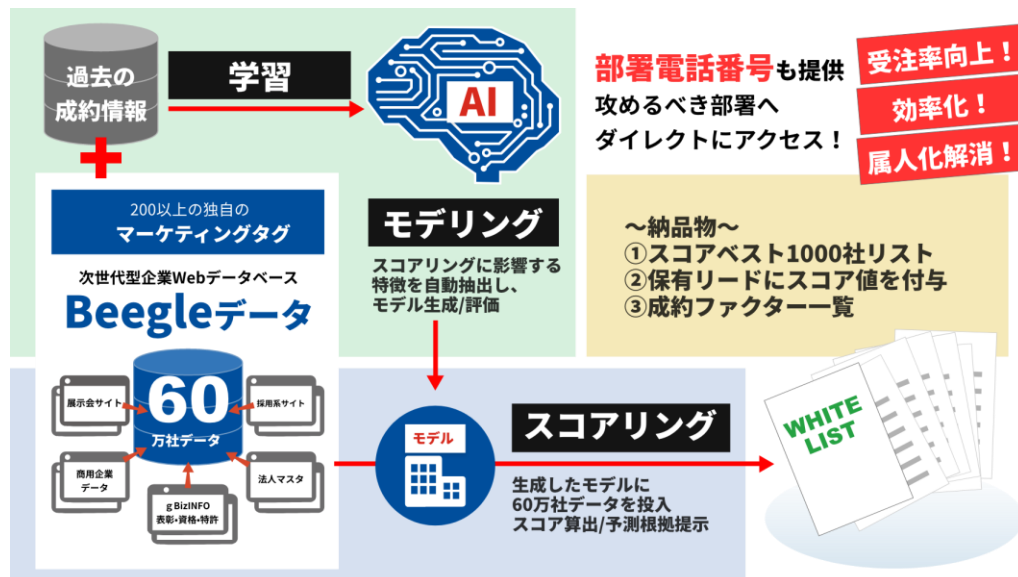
過去の成約情報

学習

AI

部署電話番号も提供
攻めるべき部署へ
ダイレクトにアクセス！

受注率向上！

効率化！

属人化解消！

200以上の独自の
マーケティングタグ

次世代型企業Webデータベース

Beegleデータ

モデリング

スコアリングに影響する特徴を自動抽出し、モデル生成/評価

〜納品物〜
①スコアベスト1000社リスト
②保有リードにスコア値を付与
③成約ファクター一覧

展示会サイト

60
万社データ

採用系サイト

商用企業データ

gBizINFO
表彰•資格•特許

法人マスタ

モデル

スコアリング

生成したモデルに
60万社データを投入
スコア算出/予測根拠提示

WHITE LIST